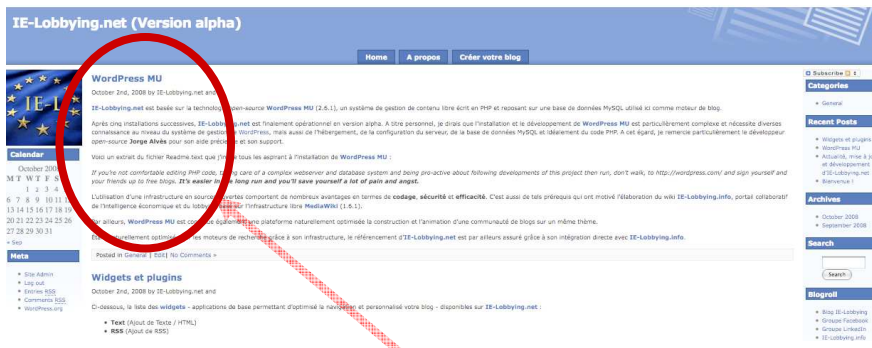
IE-Lobbying.net (Version alpha)

Home | A propos | Créer votre blog

IE-L

Calendar

October 2008
M T W T F S S
1 2 3 4 5
6 7 8 9 10 11 12
13 14 15 16 17 18 19
20 21 22 23 24 25 26
27 28 29 30 31
« Sep

Meta

Site Admin
Log out
Entries RSS
Comments RSS
WordPress.org

WordPress MU

October 2nd, 2008 by IE-Lobbying.net and

IE-Lobbying.net est basée sur la technologie open-source WordPress MU (2.6.1), un système de gestion de contenu libre écrit en PHP et reposant sur une base de données MySQL utilisé ici comme moteur de blog.

Après cinq installations successives, IE-Lobbying.net est finalement opérationnel en version alpha. A titre personnel, je dirais que l'installation et le développement de WordPress MU est particulièrement complexe et nécessite diverses connaissance au niveau du système de gestion de WordPress, mais aussi de l'hébergement, de la configuration du serveur, de la base de données MySQL et idéalement du code PHP. A cet égard, je remercie particulièrement le développeur open-source Jorge Alvès pour son aide précieuse et son support.

Voici un extrait du fichier Readme text que j'invite tous les aspirant à l'installation de WordPress MU :

If you're not comfortable editing PHP code, taking care of a complex webserver and database system and being pro-active about following developments of this project then run, don't walk, to http://wordpress.com/ and sign yourself and your friends up to free blogs. It's easier in the long run and you'll save yourself a lot of pain and angst.

L'utilisation d'une infrastructure en sources ouvertes comporte de nombreux avantages en termes de coûts, sécurité et efficacité. C'est aussi de tels prérequis qui ont motivé l'élaboration du wiki IE-Lobbying.info, portail collaboratif de l'Intelligence économique et du lobbying basé sur l'infrastructure libre MediaWiki (1.6.1).

Par ailleurs, WordPress MU est conçu comme une plateforme naturellement optimisée la construction et l'animation d'une communauté de blogs sur un même thème.

Est naturellement optimisé pour les moteurs de recherche grâce à son infrastructure, le référencement d'IE-Lobbying.net est par ailleurs assuré grâce à son intégration directe avec IE-Lobbying.info.

Posted in General | Edit | No Comments »

Widgets et plugins

October 2nd, 2008 by IE-Lobbying.net and

Ci-dessous, la liste des widgets - applications de base permettant d'optimisé la navigation et personnalisé votre blog - disponibles sur IE-Lobbying.net :

• Text (Ajout de Texte / HTML)
• RSS (Ajout de RSS)

Subscribe

Categories

General

Recent Posts

Widgets et plugins
WordPress MU
Actualité, mise à jour et développement d'IE-Lobbying.net
Bienvenue !

Archives

October 2008
September 2008

Search

Search

Blogroll

Blog IE-Lobbying
Groupe Facebook
Groupe LinkedIn
IE-Lobbying.info